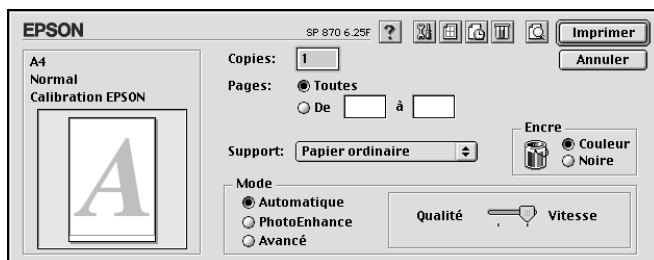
EPSON

SP 870 6.25F ?

Imprimer

Annuler

A4
Normal
Calibration EPSON

A

Copies: 1

Pages: Toutes

De à

Support: Papier ordinaire

Encre
Couleur
Noire

Mode
Automatique
PhotoEnhance
Avancé

Qualité Vitesse